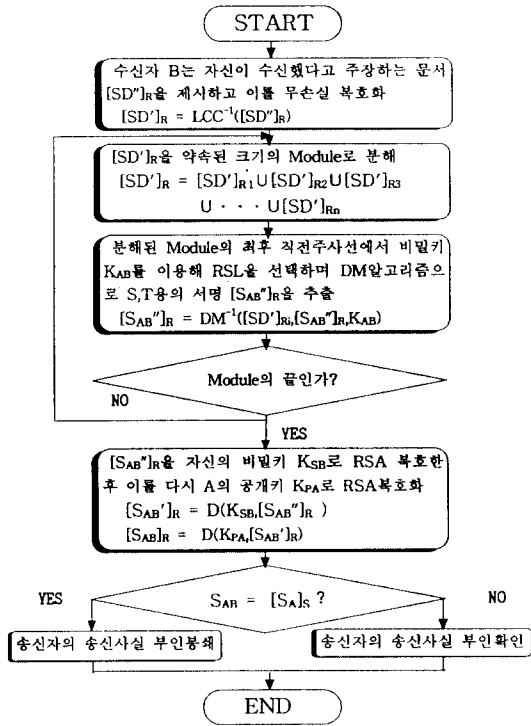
START

수신자 B는 자신이 수신했다고 주장하는 문서 $[SD'']_R$을 제시하고 이를 무손실 복호화
$[SD']_R = LCC^{-1}([SD'']_R)$

$[SD']_R$을 약속된 크기의 Module로 분해
$[SD']_R = [SD']_{R1} \cup [SD']_{R2} \cup [SD']_{R3} \cup \cdots \cup [SD']_{Rn}$

분해된 Module의 최후 직전주사선에서 비밀키 $K_{AB}$를 이용해 RSL을 선택하며 DM알고리즘으로 S,T용의 서명 $[S_{AB}'']_R$을 추출
$[S_{AB}'']_R = DM^{-1}([SD']_{Ri},[S_{AB}'']_R,K_{AB})$

Module의 끝인가?

NO

YES

$[S_{AB}'']_R$을 자신의 비밀키 $K_{SB}$로 RSA 복호한 후 이를 다시 A의 공개키 $K_{PA}$로 RSA복호화
$[S_{AB}']_R = D(K_{SB},[S_{AB}'']_R)$
$[S_{AB}]_R = D(K_{PA},[S_{AB}']_R)$

YES

$S_{AB} = [S_A]_S$ ?

NO

송신자의 송신사실 부인봉쇄

송신자의 송신사실 부인확인

END